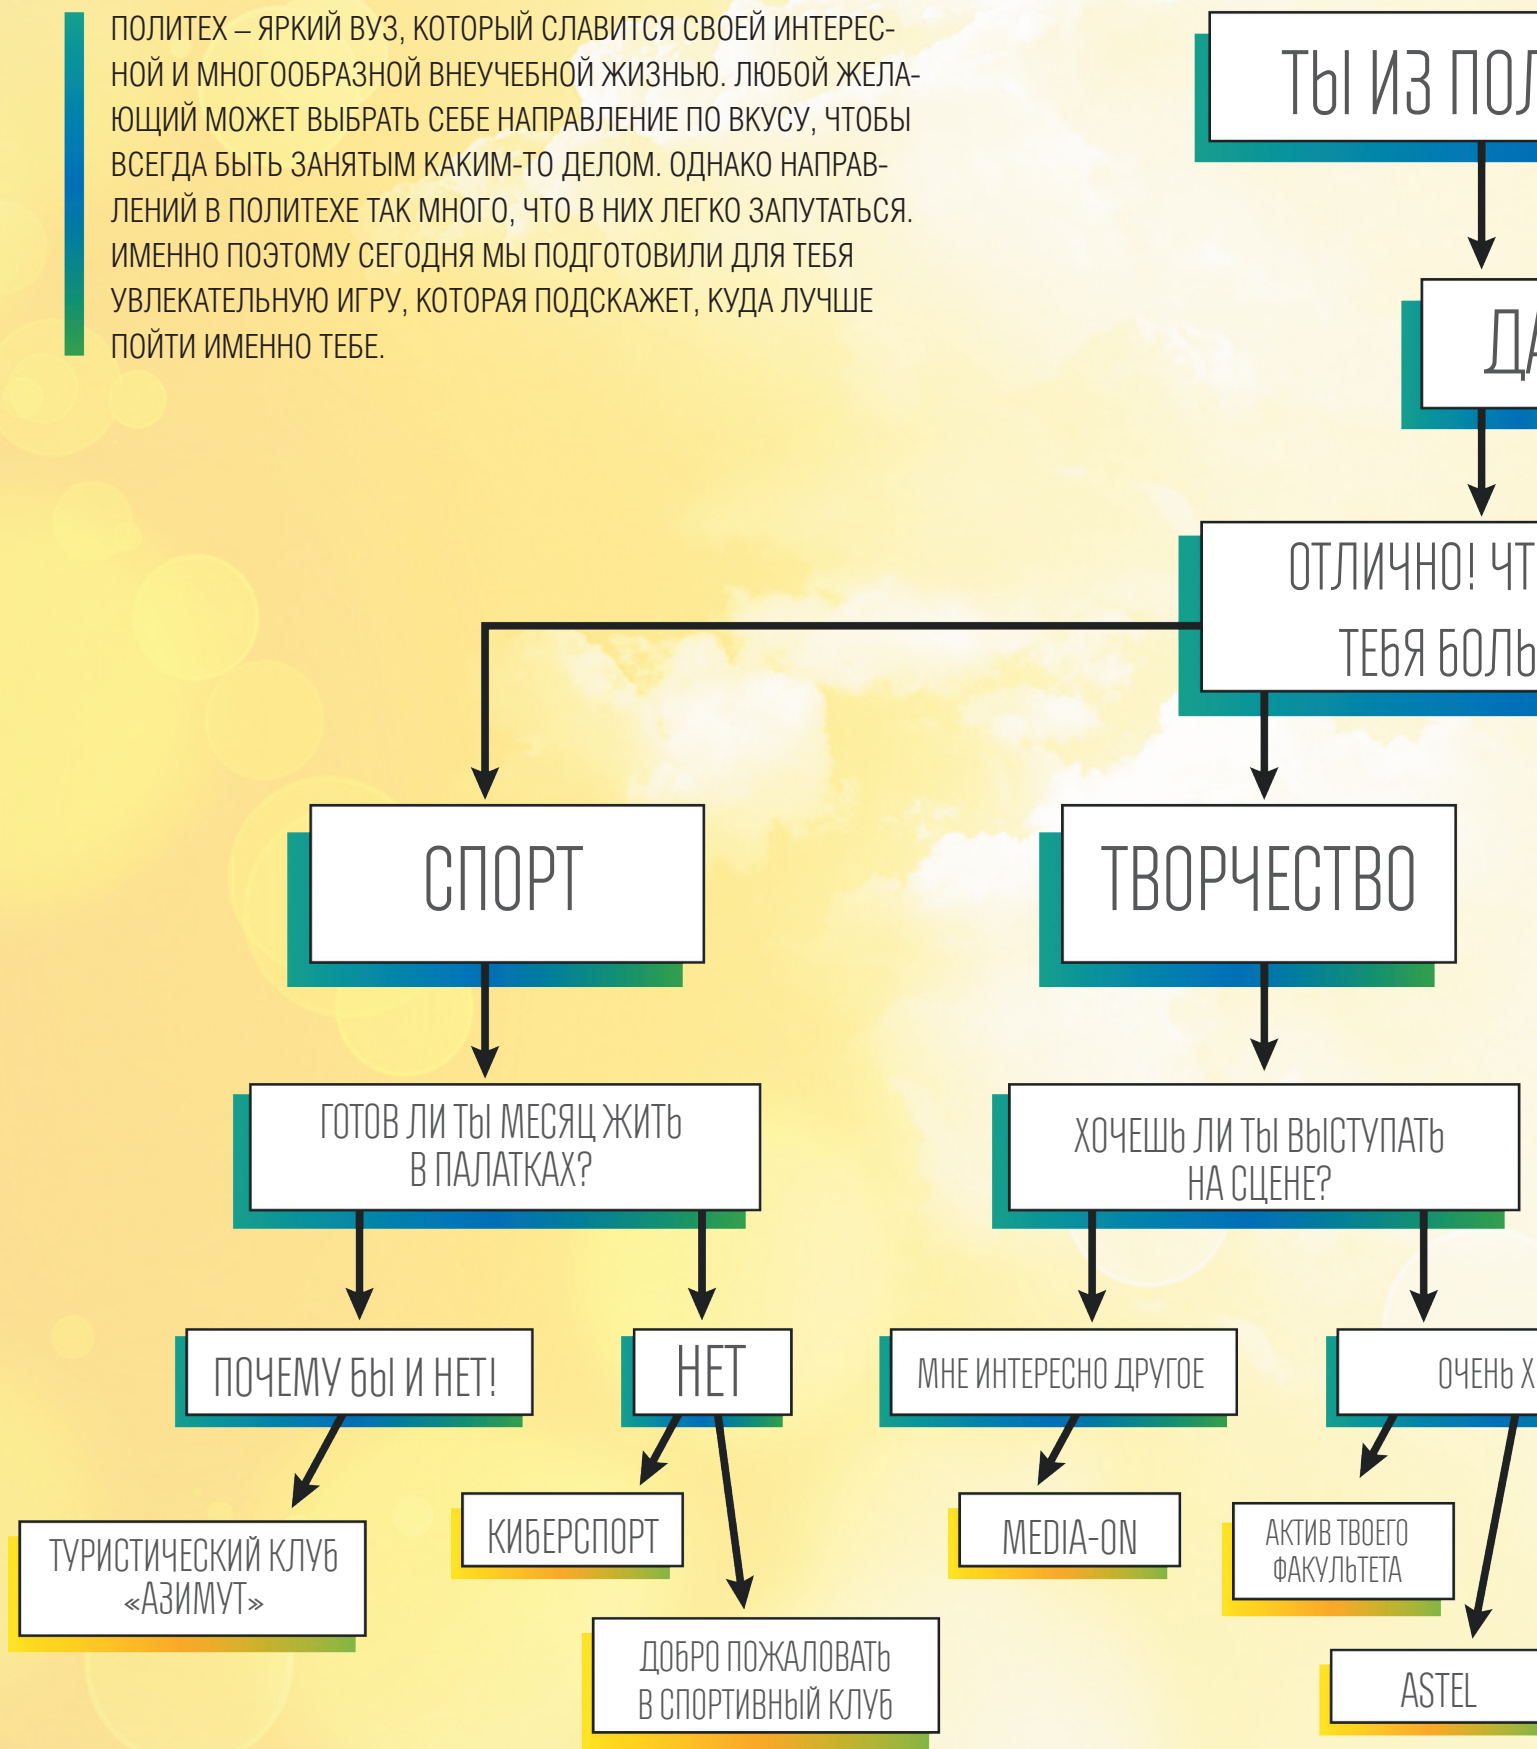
ПОЛИТЕХ – ЯРКИЙ ВУЗ, КОТОРЫЙ СЛАВИТСЯ СВОЕЙ ИНТЕРЕСНОЙ И МНОГООБРАЗНОЙ ВНЕУЧЕБНОЙ ЖИЗНЬЮ. ЛЮБОЙ ЖЕЛАЮЩИЙ МОЖЕТ ВЫБРАТЬ СЕБЕ НАПРАВЛЕНИЕ ПО ВКУСУ, ЧТОБЫ ВСЕГДА БЫТЬ ЗАНЯТЫМ КАКИМ-ТО ДЕЛОМ. ОДНАКО НАПРАВЛЕНИЙ В ПОЛИТЕХЕ ТАК МНОГО, ЧТО В НИХ ЛЕГКО ЗАПУТАТЬСЯ. ИМЕННО ПОЭТОМУ СЕГОДНЯ МЫ ПОДГОТОВИЛИ ДЛЯ ТЕБЯ УВЛЕКАТЕЛЬНУЮ ИГРУ, КОТОРАЯ ПОДСКАЖЕТ, КУДА ЛУЧШЕ ПОЙТИ ИМЕННО ТЕБЕ.

ТЫ ИЗ ПОЛ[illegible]

ДА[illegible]

ОТЛИЧНО! ЧТ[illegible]
ТЕБЯ БОЛЬ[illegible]

СПОРТ

ТВОРЧЕСТВО

ГОТОВ ЛИ ТЫ МЕСЯЦ ЖИТЬ В ПАЛАТКАХ?

ХОЧЕШЬ ЛИ ТЫ ВЫСТУПАТЬ НА СЦЕНЕ?

ПОЧЕМУ БЫ И НЕТ!

НЕТ

МНЕ ИНТЕРЕСНО ДРУГОЕ

ОЧЕНЬ Х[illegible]

ТУРИСТИЧЕСКИЙ КЛУБ «АЗИМУТ»

КИБЕРСПОРТ

ДОБРО ПОЖАЛОВАТЬ В СПОРТИВНЫЙ КЛУБ

MEDIA-ON

АКТИВ ТВОЕГО ФАКУЛЬТЕТА

ASTEL